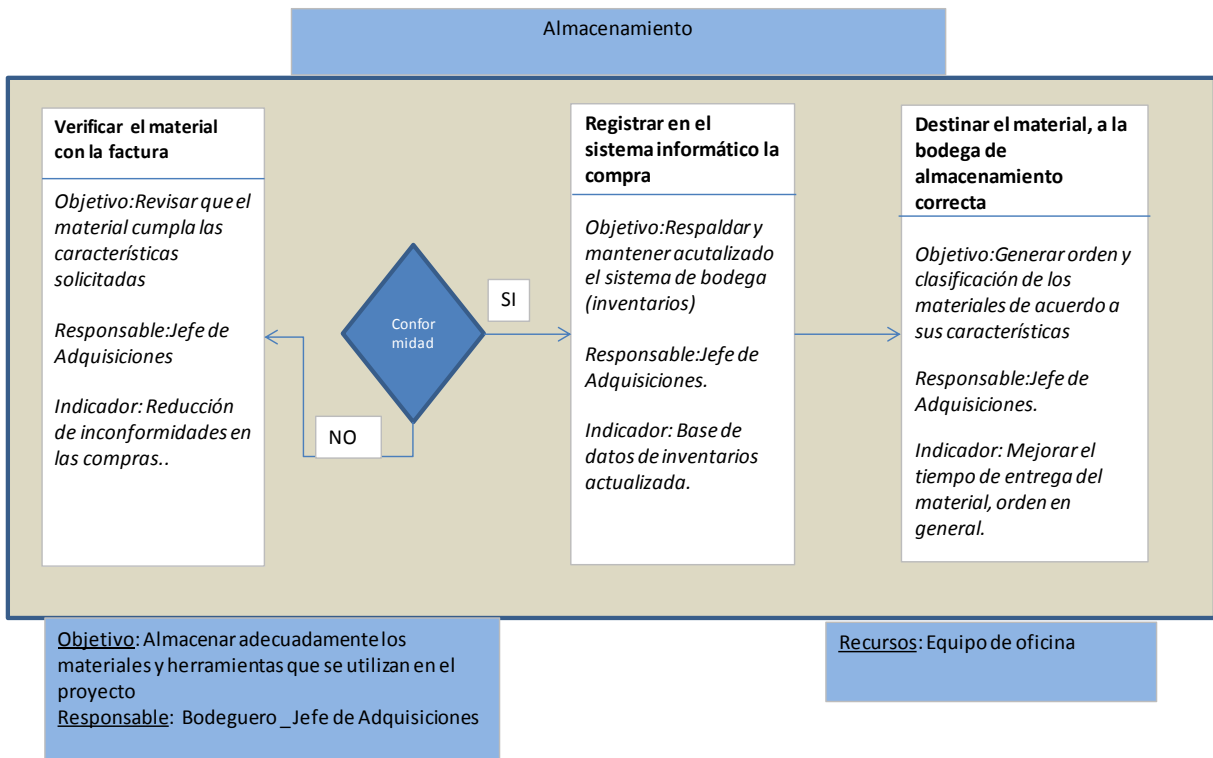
Almacenamiento

Verificar el material con la factura

Objetivo:Revisar que el material cumpla las características solicitadas

Responsable:Jefe de Adquisiciones

Indicador: Reducción de inconformidades en las compras..

Confor midad

SI

NO

Registrar en el sistema informático la compra

Objetivo:Respaldar y mantener acutalizado el sistema de bodega (inventarios)

Responsable:Jefe de Adquisiciones.

Indicador: Base de datos de inventarios actualizada.

Destinar el material, a la bodega de almacenamiento correcta

Objetivo:Generar orden y clasificación de los materiales de acuerdo a sus características

Responsable:Jefe de Adquisiciones.

Indicador: Mejorar el tiempo de entrega del material, orden en general.

Objetivo: Almacenar adecuadamente los materiales y herramientas que se utilizan en el proyecto
Responsable: Bodeguero _Jefe de Adquisiciones

Recursos: Equipo de oficina